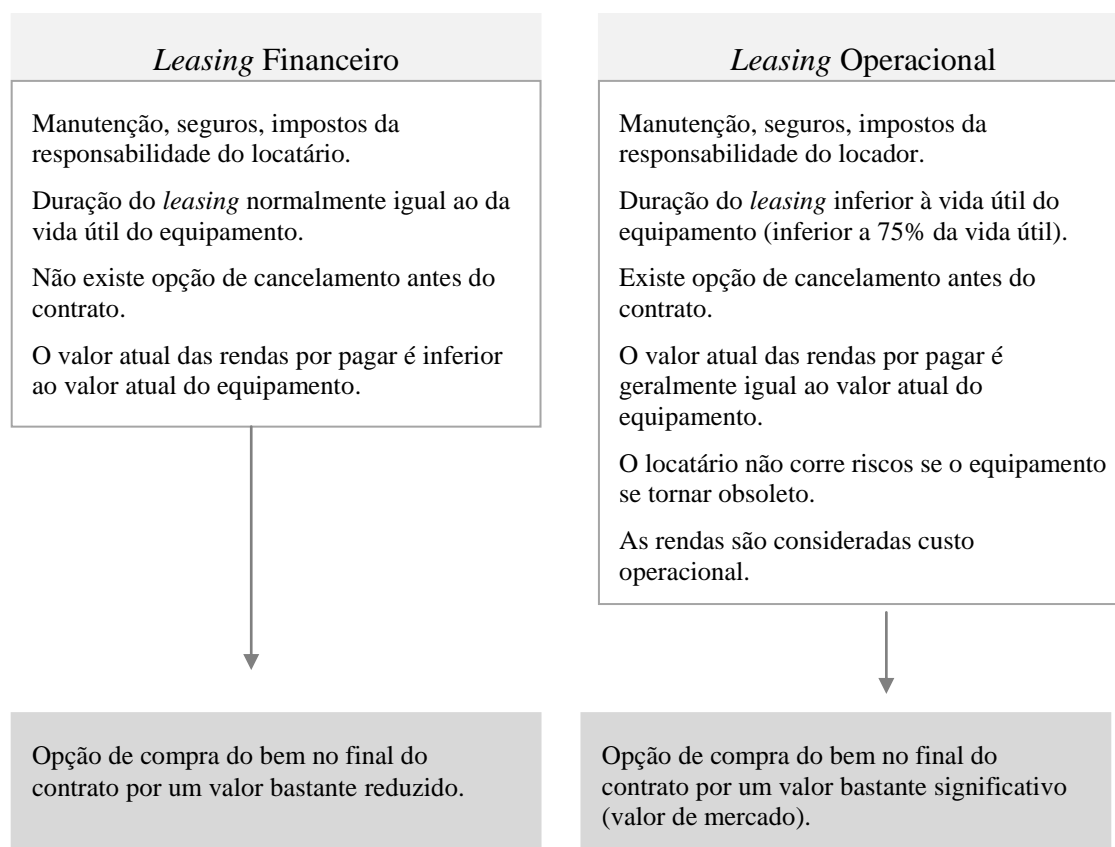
Leasing Financeiro

Manutenção, seguros, impostos da responsabilidade do locatário.

Duração do leasing normalmente igual ao da vida útil do equipamento.

Não existe opção de cancelamento antes do contrato.

O valor atual das rendas por pagar é inferior ao valor atual do equipamento.

Opção de compra do bem no final do contrato por um valor bastante reduzido.

Leasing Operacional

Manutenção, seguros, impostos da responsabilidade do locador.

Duração do leasing inferior à vida útil do equipamento (inferior a 75% da vida útil).

Existe opção de cancelamento antes do contrato.

O valor atual das rendas por pagar é geralmente igual ao valor atual do equipamento.

O locatário não corre riscos se o equipamento se tornar obsoleto.

As rendas são consideradas custo operacional.

Opção de compra do bem no final do contrato por um valor bastante significativo (valor de mercado).